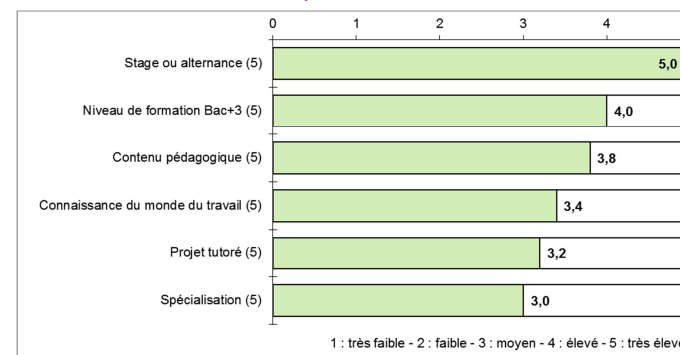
| | |
|---|---|
| Stage ou alternance (5) | 5,0 |
| Niveau de formation Bac+3 (5) | 4,0 |
| Contenu pédagogique (5) | 3,8 |
| Connaissance du monde du travail (5) | 3,4 |
| Projet tutoré (5) | 3,2 |
| Spécialisation (5) | 3,0 |

0 1 2 3 4

1 : très faible - 2 : faible - 3 : moyen - 4 : élevé - 5 : très élev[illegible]